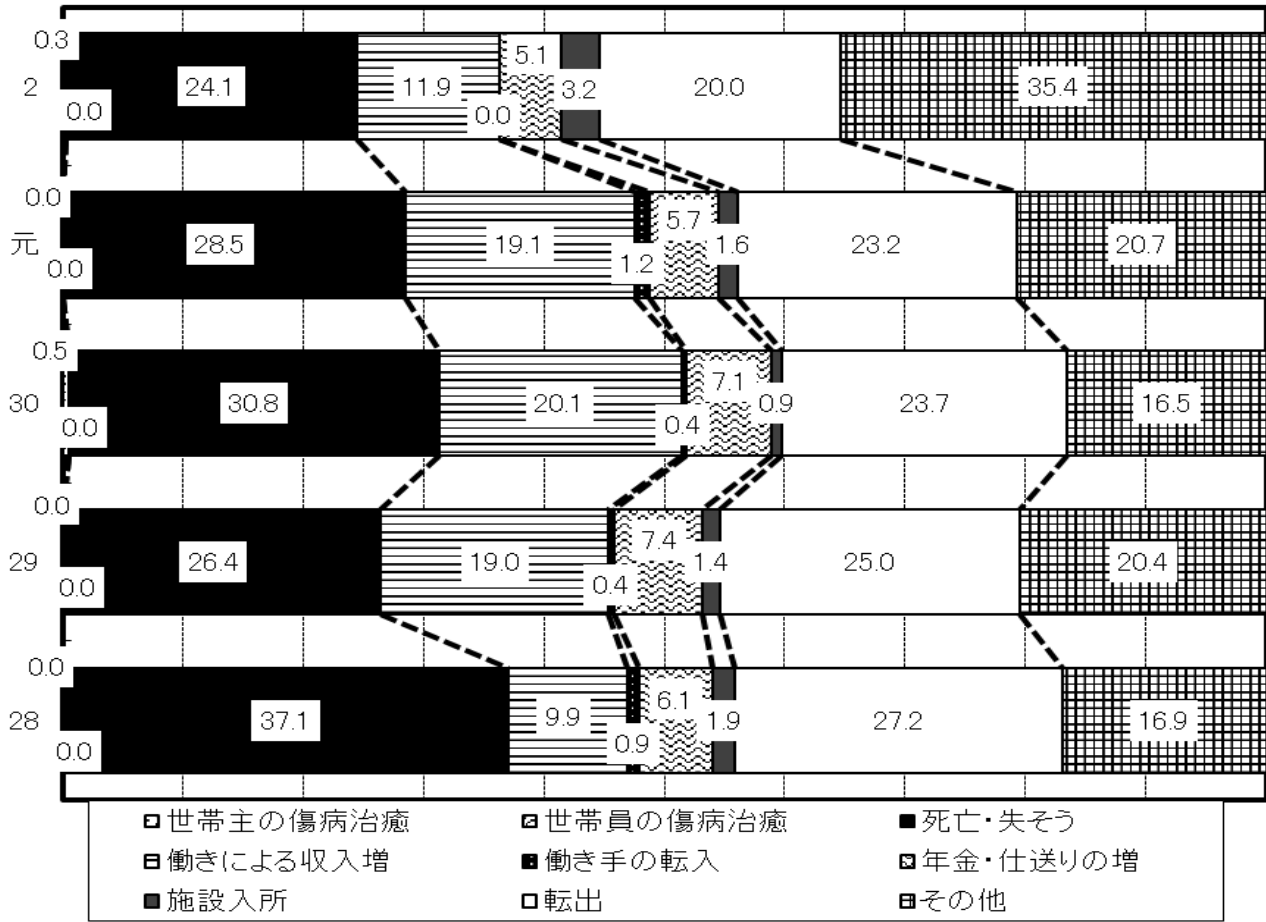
| | | | | | | | | | |
|---|---|---|---|---|---|---|---|---|---|
| 2 | 0.3 | 0.0 | 24.1 | 11.9 | 0.0 | 5.1 | 3.2 | 20.0 | 35.4 |
| 元 | 0.0 | 0.0 | 28.5 | 19.1 | 1.2 | 5.7 | 1.6 | 23.2 | 20.7 |
| 30 | 0.5 | 0.0 | 30.8 | 20.1 | 0.4 | 7.1 | 0.9 | 23.7 | 16.5 |
| 29 | 0.0 | 0.0 | 26.4 | 19.0 | 0.4 | 7.4 | 1.4 | 25.0 | 20.4 |
| 28 | 0.0 | 0.0 | 37.1 | 9.9 | 0.9 | 6.1 | 1.9 | 27.2 | 16.9 |

世帯主の傷病治癒
世帯員の傷病治癒
死亡・失そう
働きによる収入増
働き手の転入
年金・仕送りの増
施設入所
転出
その他